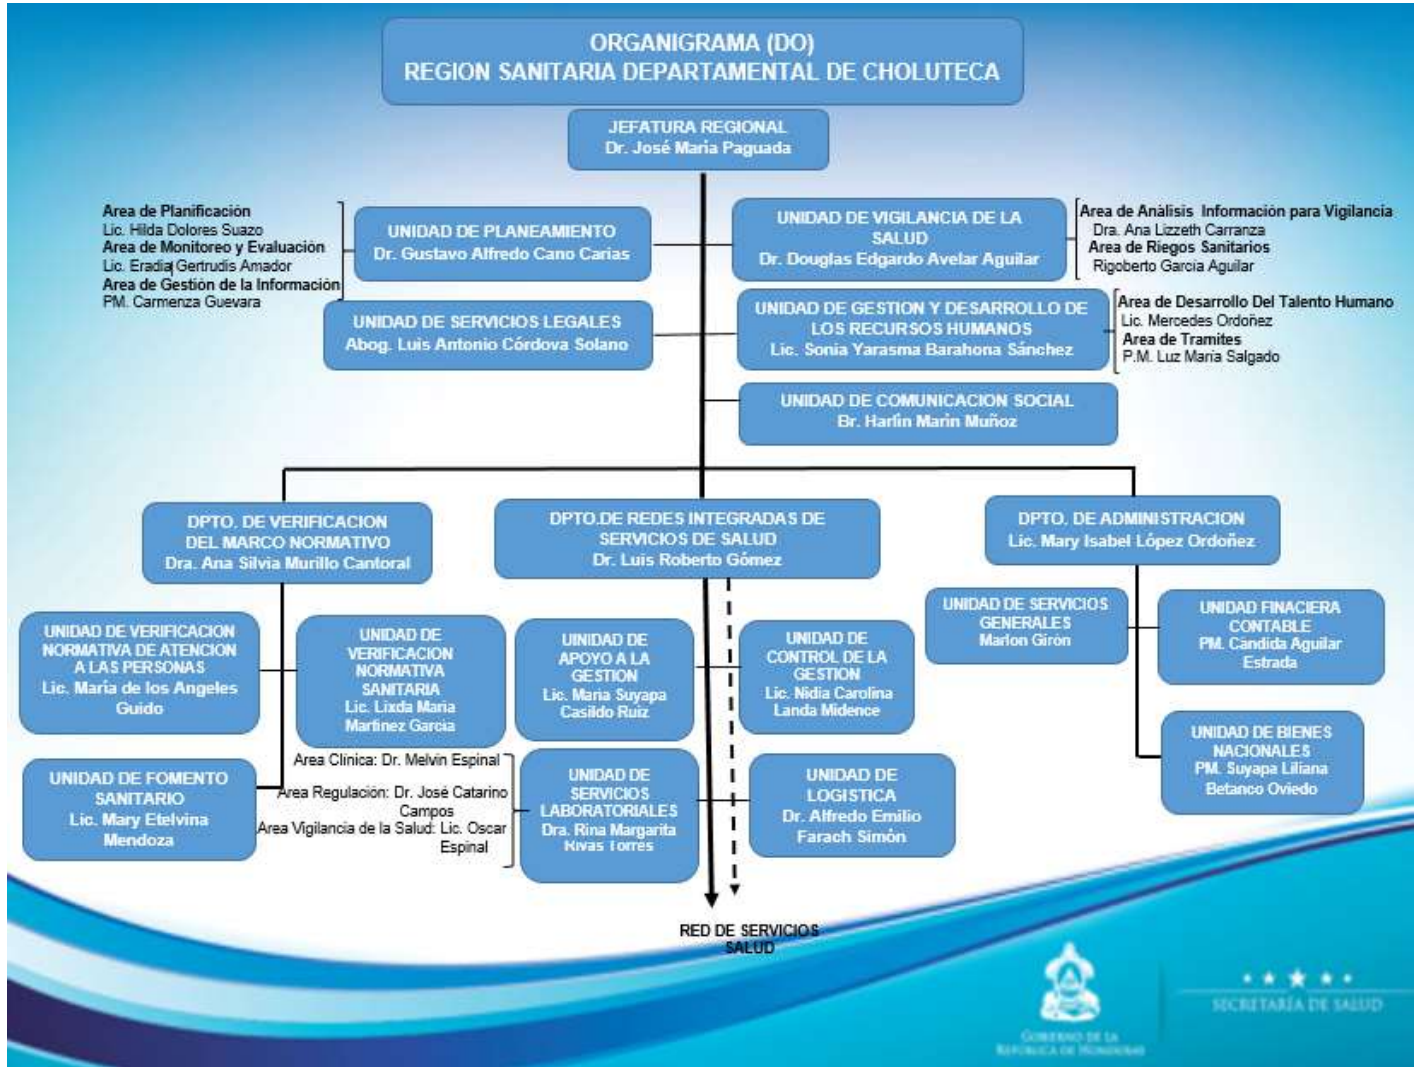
ORGANIGRAMA (DO)
REGION SANITARIA DEPARTAMENTAL DE CHOLUTECA

JEFATURA REGIONAL
Dr. José María Paguada

Area de Planificación
Lic. Hilda Dolores Suazo
Area de Monitoreo y Evaluación
Lic. Eradia Gertrudis Amador
Area de Gestión de la Información
PM. Carmenza Guevara

UNIDAD DE PLANEAMIENTO
Dr. Gustavo Alfredo Cano Carias

UNIDAD DE VIGILANCIA DE LA SALUD
Dr. Douglas Edgardo Avelar Aguilar

Area de Análisis Información para Vigilancia
Dra. Ana Lizzeth Carranza
Area de Riegos Sanitarios
Rigoberto García Aguilar

UNIDAD DE SERVICIOS LEGALES
Abog. Luis Antonio Córdova Solano

UNIDAD DE GESTION Y DESARROLLO DE LOS RECURSOS HUMANOS
Lic. Sonia Yarasma Barahona Sánchez

Area de Desarrollo Del Talento Humano
Lic. Mercedes Ordoñez
Area de Tramites
P.M. Luz María Salgado

UNIDAD DE COMUNICACION SOCIAL
Br. Harlin Marin Muñoz

DPTO. DE VERIFICACION DEL MARCO NORMATIVO
Dra. Ana Silvia Murillo Cantoral

DPTO.DE REDES INTEGRADAS DE SERVICIOS DE SALUD
Dr. Luis Roberto Gómez

DPTO. DE ADMINISTRACION
Lic. Mary Isabel López Ordoñez

UNIDAD DE VERIFICACION NORMATIVA DE ATENCION A LAS PERSONAS
Lic. María de los Angeles Guido

UNIDAD DE VERIFICACION NORMATIVA SANITARIA
Lic. Lixda María Martínez García

UNIDAD DE APOYO A LA GESTION
Lic. María Suyapa Casildo Ruiz

UNIDAD DE CONTROL DE LA GESTION
Lic. Nidia Carolina Landa Midence

UNIDAD DE SERVICIOS GENERALES
Marlon Girón

UNIDAD FINACIERA CONTABLE
PM. Cándida Aguilar Estrada

UNIDAD DE BIENES NACIONALES
PM. Suyapa Liliana Betanco Oviedo

UNIDAD DE FOMENTO SANITARIO
Lic. Mary Etelvina Mendoza

Area Clínica: Dr. Melvin Espinal
Area Regulación: Dr. José Catarino Campos
Area Vigilancia de la Salud: Lic. Oscar Espinal

UNIDAD DE SERVICIOS LABORATORIALES
Dra. Rina Margarita Rivas Torres

UNIDAD DE LOGISTICA
Dr. Alfredo Emilio Farach Simón

RED DE SERVICIOS SALUD

GOBIERNO DE LA REPÚBLICA DE HONDURAS
SECRETARÍA DE SALUD